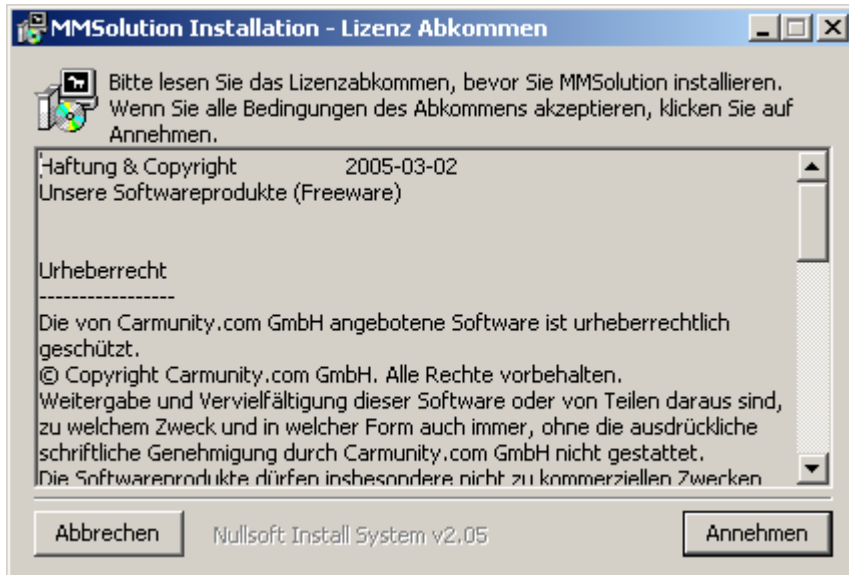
MMSolution Installation - Lizenz Abkommen

Bitte lesen Sie das Lizenzabkommen, bevor Sie MMSolution installieren. Wenn Sie alle Bedingungen des Abkommens akzeptieren, klicken Sie auf Annehmen.

Haftung & Copyright 2005-03-02
Unsere Softwareprodukte (Freeware)

Urheberrecht
-----------------
Die von Carmunity.com GmbH angebotene Software ist urheberrechtlich geschützt.
© Copyright Carmunity.com GmbH. Alle Rechte vorbehalten.
Weitergabe und Vervielfältigung dieser Software oder von Teilen daraus sind, zu welchem Zweck und in welcher Form auch immer, ohne die ausdrückliche schriftliche Genehmigung durch Carmunity.com GmbH nicht gestattet.
Die Softwareprodukte dürfen insbesondere nicht zu kommerziellen Zwecken

Abbrechen Nullsoft Install System v2.05 Annehmen